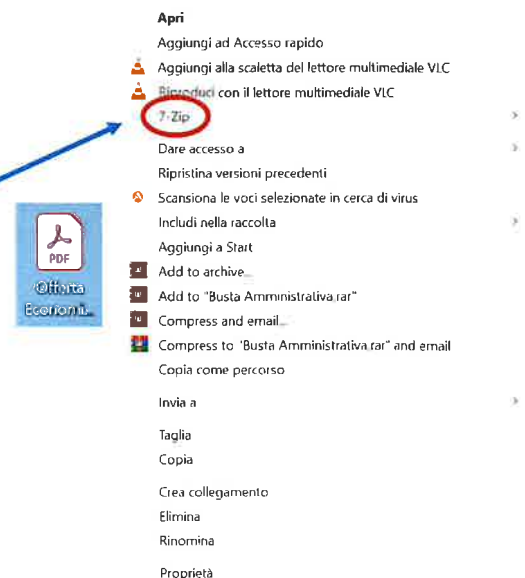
PDF
Offerta Economi...

Apri
Aggiungi ad Accesso rapido
Aggiungi alla scaletta del lettore multimediale VLC
Riproduci con il lettore multimediale VLC
7-Zip
Dare accesso a
Ripristina versioni precedenti
Scansiona le voci selezionate in cerca di virus
Includi nella raccolta
Aggiungi a Start
Add to archive...
Add to "Busta Amministrativa.rar"
Compress and email...
Compress to "Busta Amministrativa.rar" and email
Copia come percorso
Invia a
Taglia
Copia
Crea collegamento
Elimina
Rinomina
Proprietà